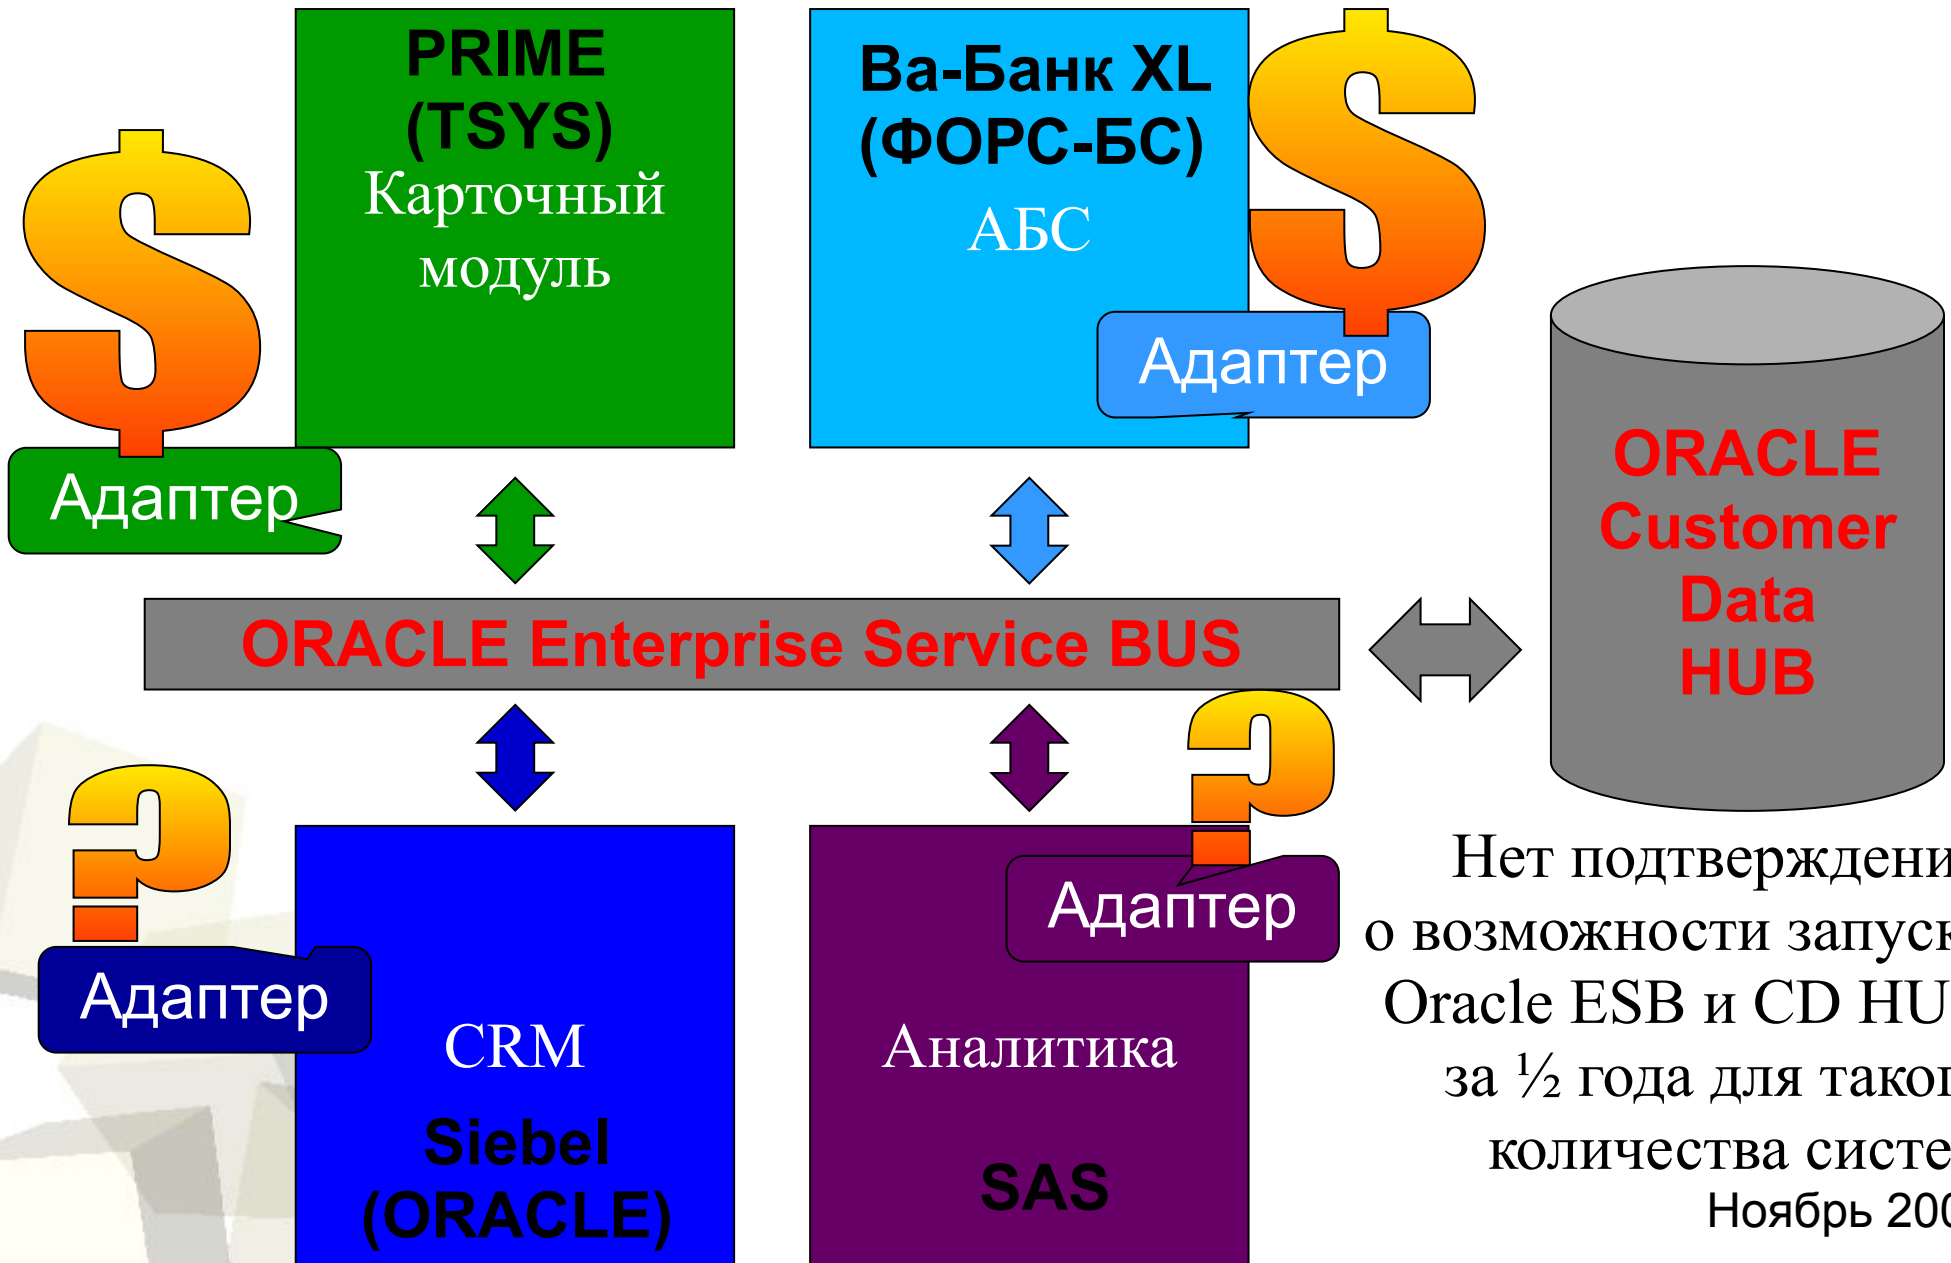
PRIME (TSYS)
Карточный модуль

Адаптер

Ва-Банк XL (ФОРС-БС)
АБС

Адаптер

ORACLE Customer Data HUB

ORACLE Enterprise Service BUS

Адаптер

CRM
Siebel (ORACLE)

Адаптер

Аналитика
SAS

Нет подтверждени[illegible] о возможности запуск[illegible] Oracle ESB и CD HU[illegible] за ½ года для таког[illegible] количества систе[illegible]
Ноябрь 20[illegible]